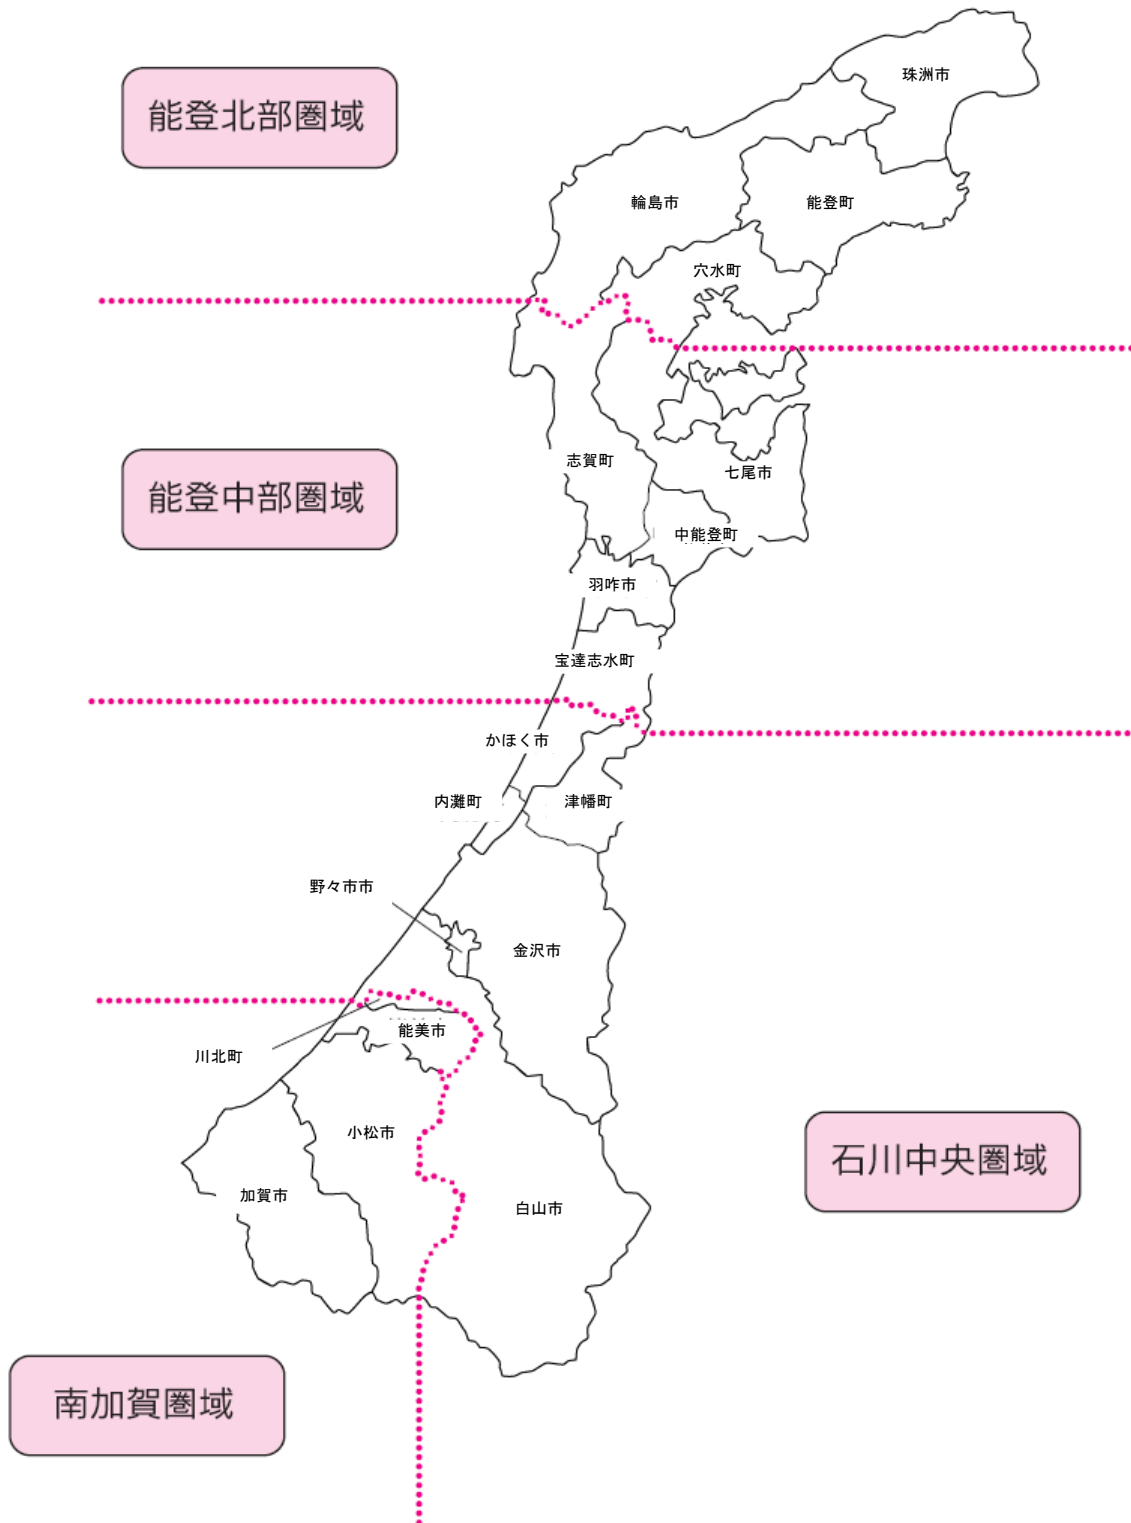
能登北部圏域

珠洲市

輪島市

能登町

穴水町

能登中部圏域

志賀町

七尾市

中能登町

羽咋市

宝達志水町

かほく市

内灘町

津幡町

野々市市

金沢市

能美市

川北町

石川中央圏域

小松市

加賀市

白山市

南加賀圏域